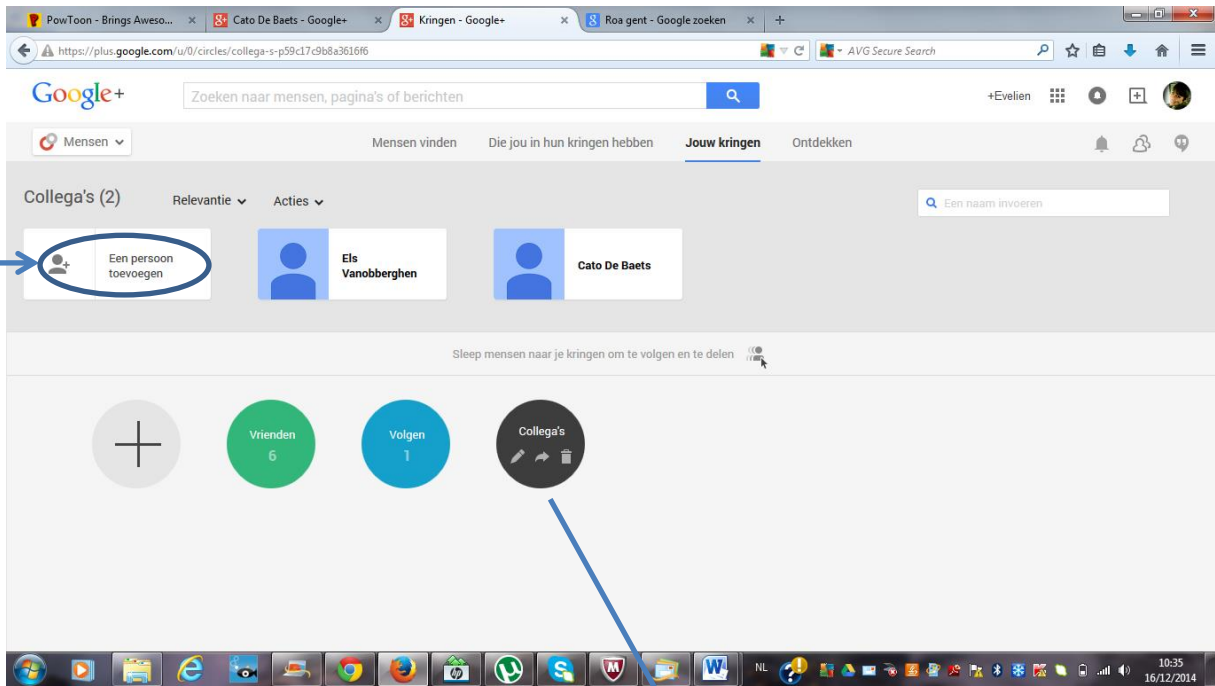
PowToon - Brings Aweso... ×
Cato De Baets - Google+ ×
Kringen - Google+ ×
Roa gent - Google zoeken ×
+

https://plus.google.com/u/0/circles/collega-s-p59c17c9b8a3616f6
AVG Secure Search

Google+
Zoeken naar mensen, pagina's of berichten
+Evelien

Mensen
Mensen vinden
Die jou in hun kringen hebben
Jouw kringen
Ontdekken

Collega's (2)
Relevantie
Acties
Een naam invoeren

Een persoon toevoegen
Els Vanobberghen
Cato De Baets

Sleep mensen naar je kringen om te volgen en te delen

Vrienden
6
Volgen
1
Collega's

NL
10:35
16/12/2014